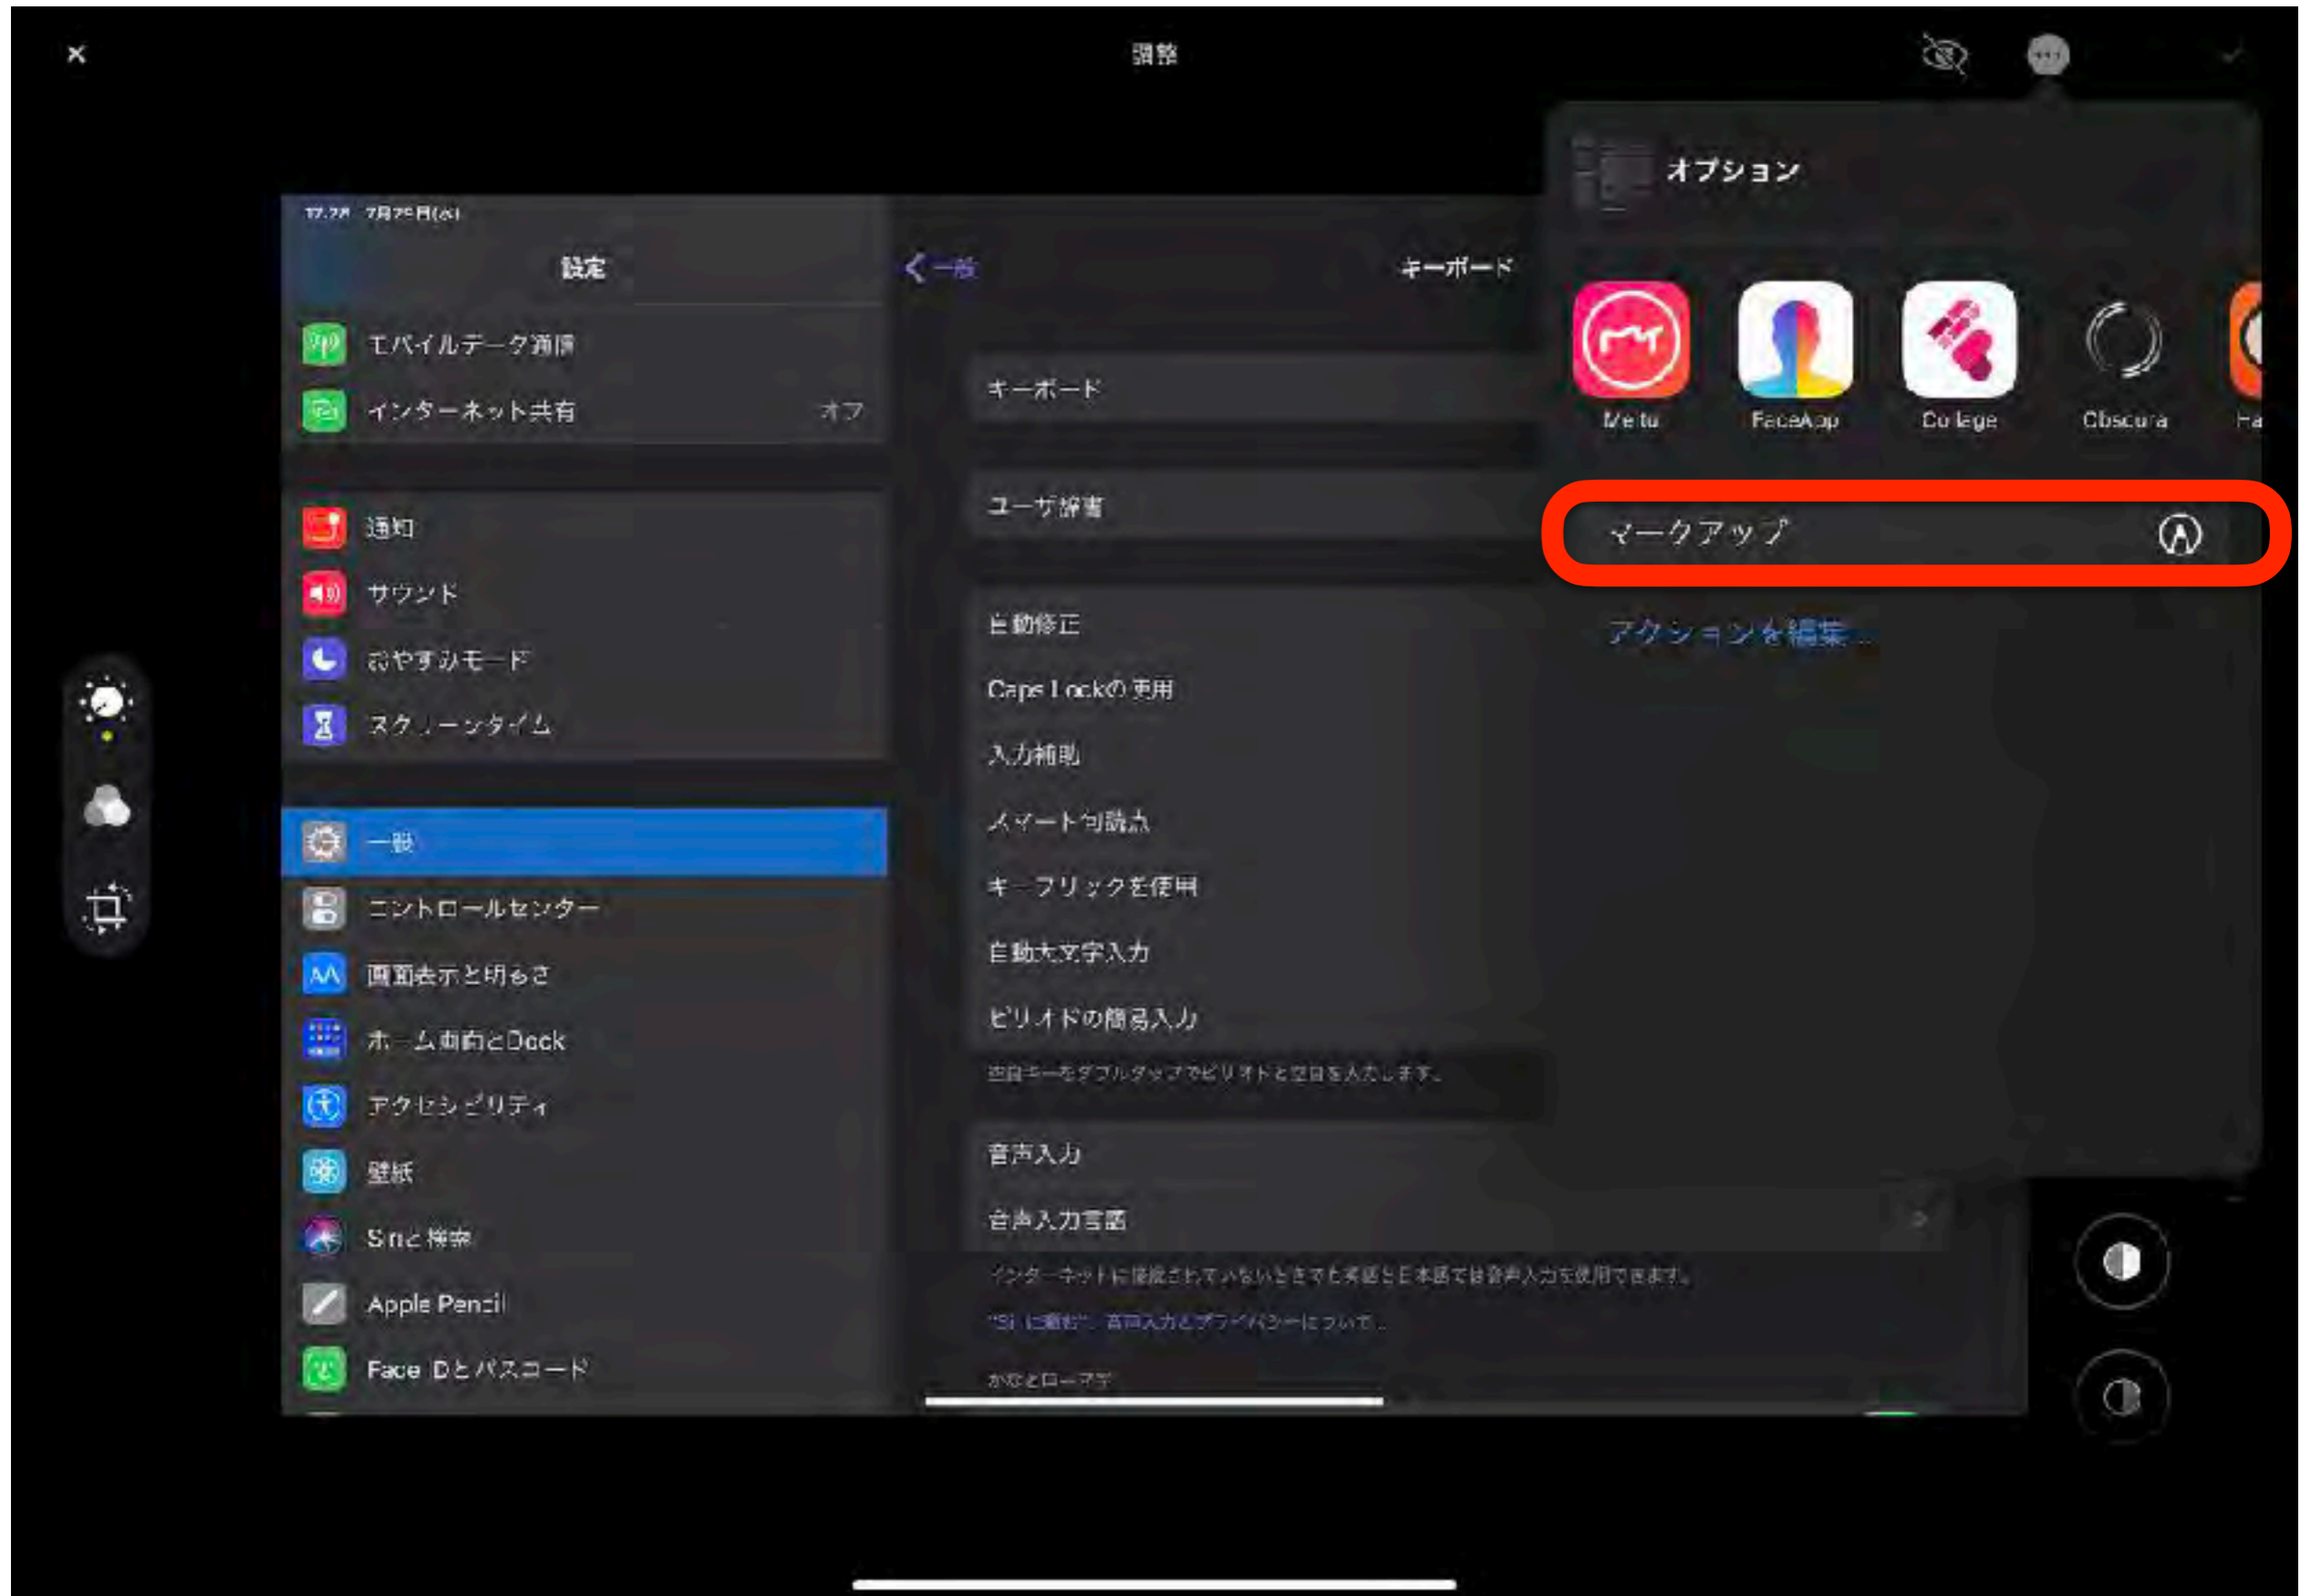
×

調整

オプション

Meitu
FaceApp
Collage
Obscura
Fa

マークアップ

アクションを編集...

17:28 7月25日(火)

設定

モバイルデータ通信
インターネット共有 オフ

通知
サウンド
おやすみモード
スクリーンタイム

一般
コントロールセンター
画面表示と明るさ
ホーム画面とDock
アクセシビリティ
壁紙
Siriと検索
Apple Pencil
Face IDとパスコード

< 一般

キーボード

キーボード

ユーザ辞書

自動修正
Caps Lockの使用
入力補助
スマート句読点
キーフリックを使用
自動大文字入力
ピリオドの簡易入力

空白キーをダブルタップでピリオドと空白を入力します。

音声入力
音声入力言語

インターネットに接続されていないときでも英語と日本語では音声入力を使用できます。
"Siriに頼む"、音声入力とプライバシーについて...

かなとローマ字